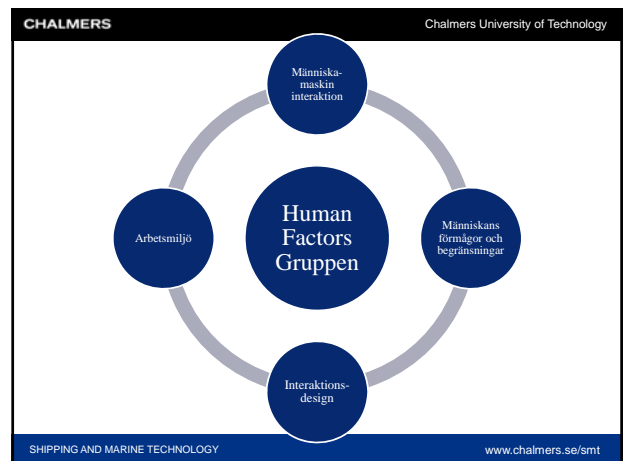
CHALMERS

Chalmers University of Technology

Människa-maskin interaktion

Arbetsmiljö

Human Factors Gruppen

Människans förmågor och begränsningar

Interaktions-design

SHIPPING AND MARINE TECHNOLOGY

www.chalmers.se/smt